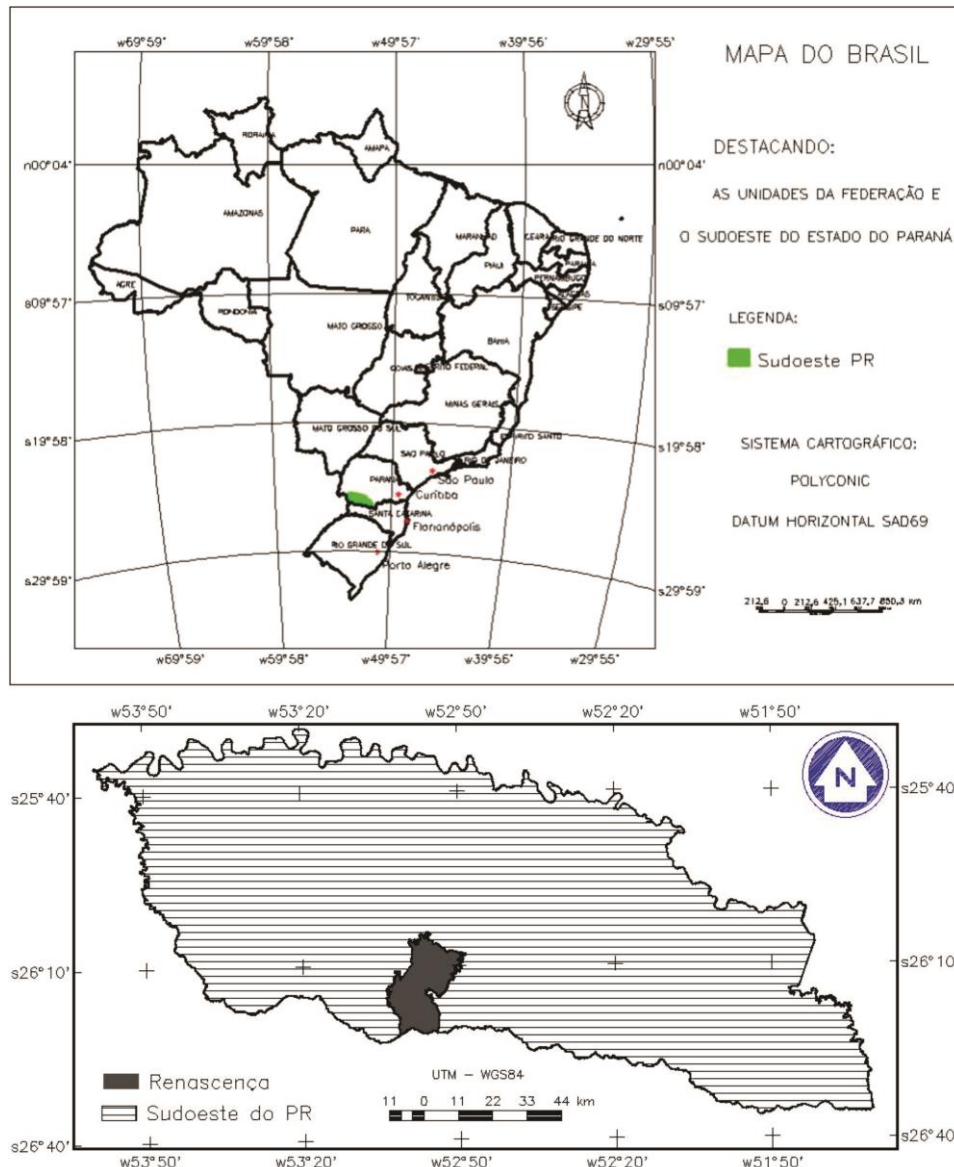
w69°59' w59°58' w49°57' w39°56' w29°55'

MAPA DO BRASIL

DESTACANDO:

AS UNIDADES DA FEDERAÇÃO E

O SUDOESTE DO ESTADO DO PARANÁ

LEGENDA:

Sudoeste PR

SISTEMA CARTOGRÁFICO:

POLYCONIC

DATUM HORIZONTAL SAD69

212,6 0 212,6 425,1 637,7 850,3 km

n00°04' n00°04'
s09°57' s09°57'
s19°58' s19°58'
s29°59' s29°59'

RORAIMA
AMAPA
AMAZONAS
PARA
MARANHAO
CEARA
RIO GRANDE DO NORTE
PARAIBA
PERNAMBUCO
PIAUI
ALAGOAS
SERGIPE
ACRE
RONDONIA
TOCANTINS
MATO GROSSO
BAHIA
GOIAS
DISTRITO FEDERAL
MINAS GERAIS
ESPIRITO SANTO
MATO GROSSO DO SUL
SAO PAULO
RIO DE JANEIRO
São Paulo
PARANA
Curitiba
SANTA CATARINA
Florianópolis
RIO GRANDE DO SUL
Porto Alegre

w69°59' w59°58' w49°57' w39°56' w29°55'

w53°50' w53°20' w52°50' w52°20' w51°50'

N

s25°40' s25°40
s26°10' s26°10

Renascença
Sudoeste do PR

UTM - WGS84

11 0 11 22 33 44 km

s26°40' s26°40
w53°50' w53°20' w52°50' w52°20' w51°50'